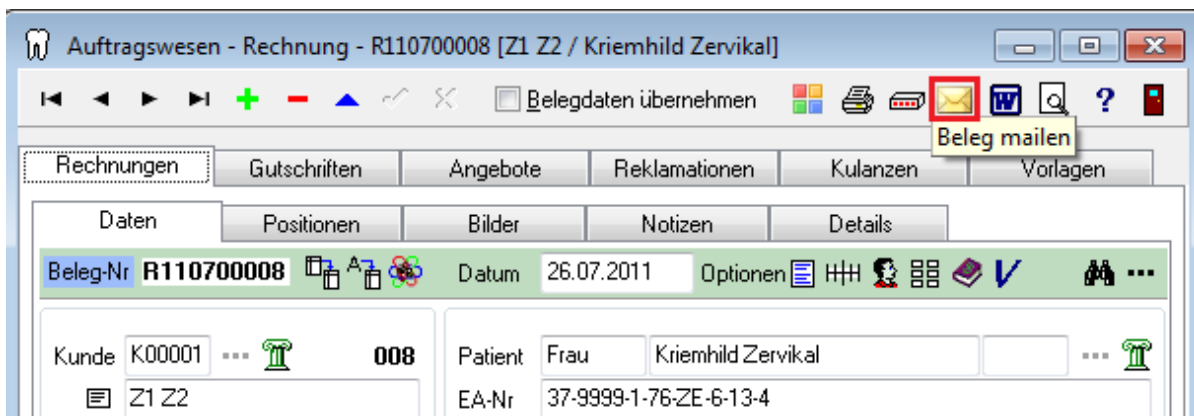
Auftragswesen - Rechnung - R110700008 [Z1 Z2 / Kriemhild Zervikal]

Belegdaten übernehmen

Beleg mailen

Rechnungen | Gutschriften | Angebote | Reklamationen | Kulanzen | Vorlagen

Daten | Positionen | Bilder | Notizen | Details

Beleg-Nr R110700008 Datum 26.07.2011 Optionen

Kunde K00001 008

Z1 Z2

Patient Frau Kriemhild Zervikal

EA-Nr 37-9999-1-76-ZE-6-13-4